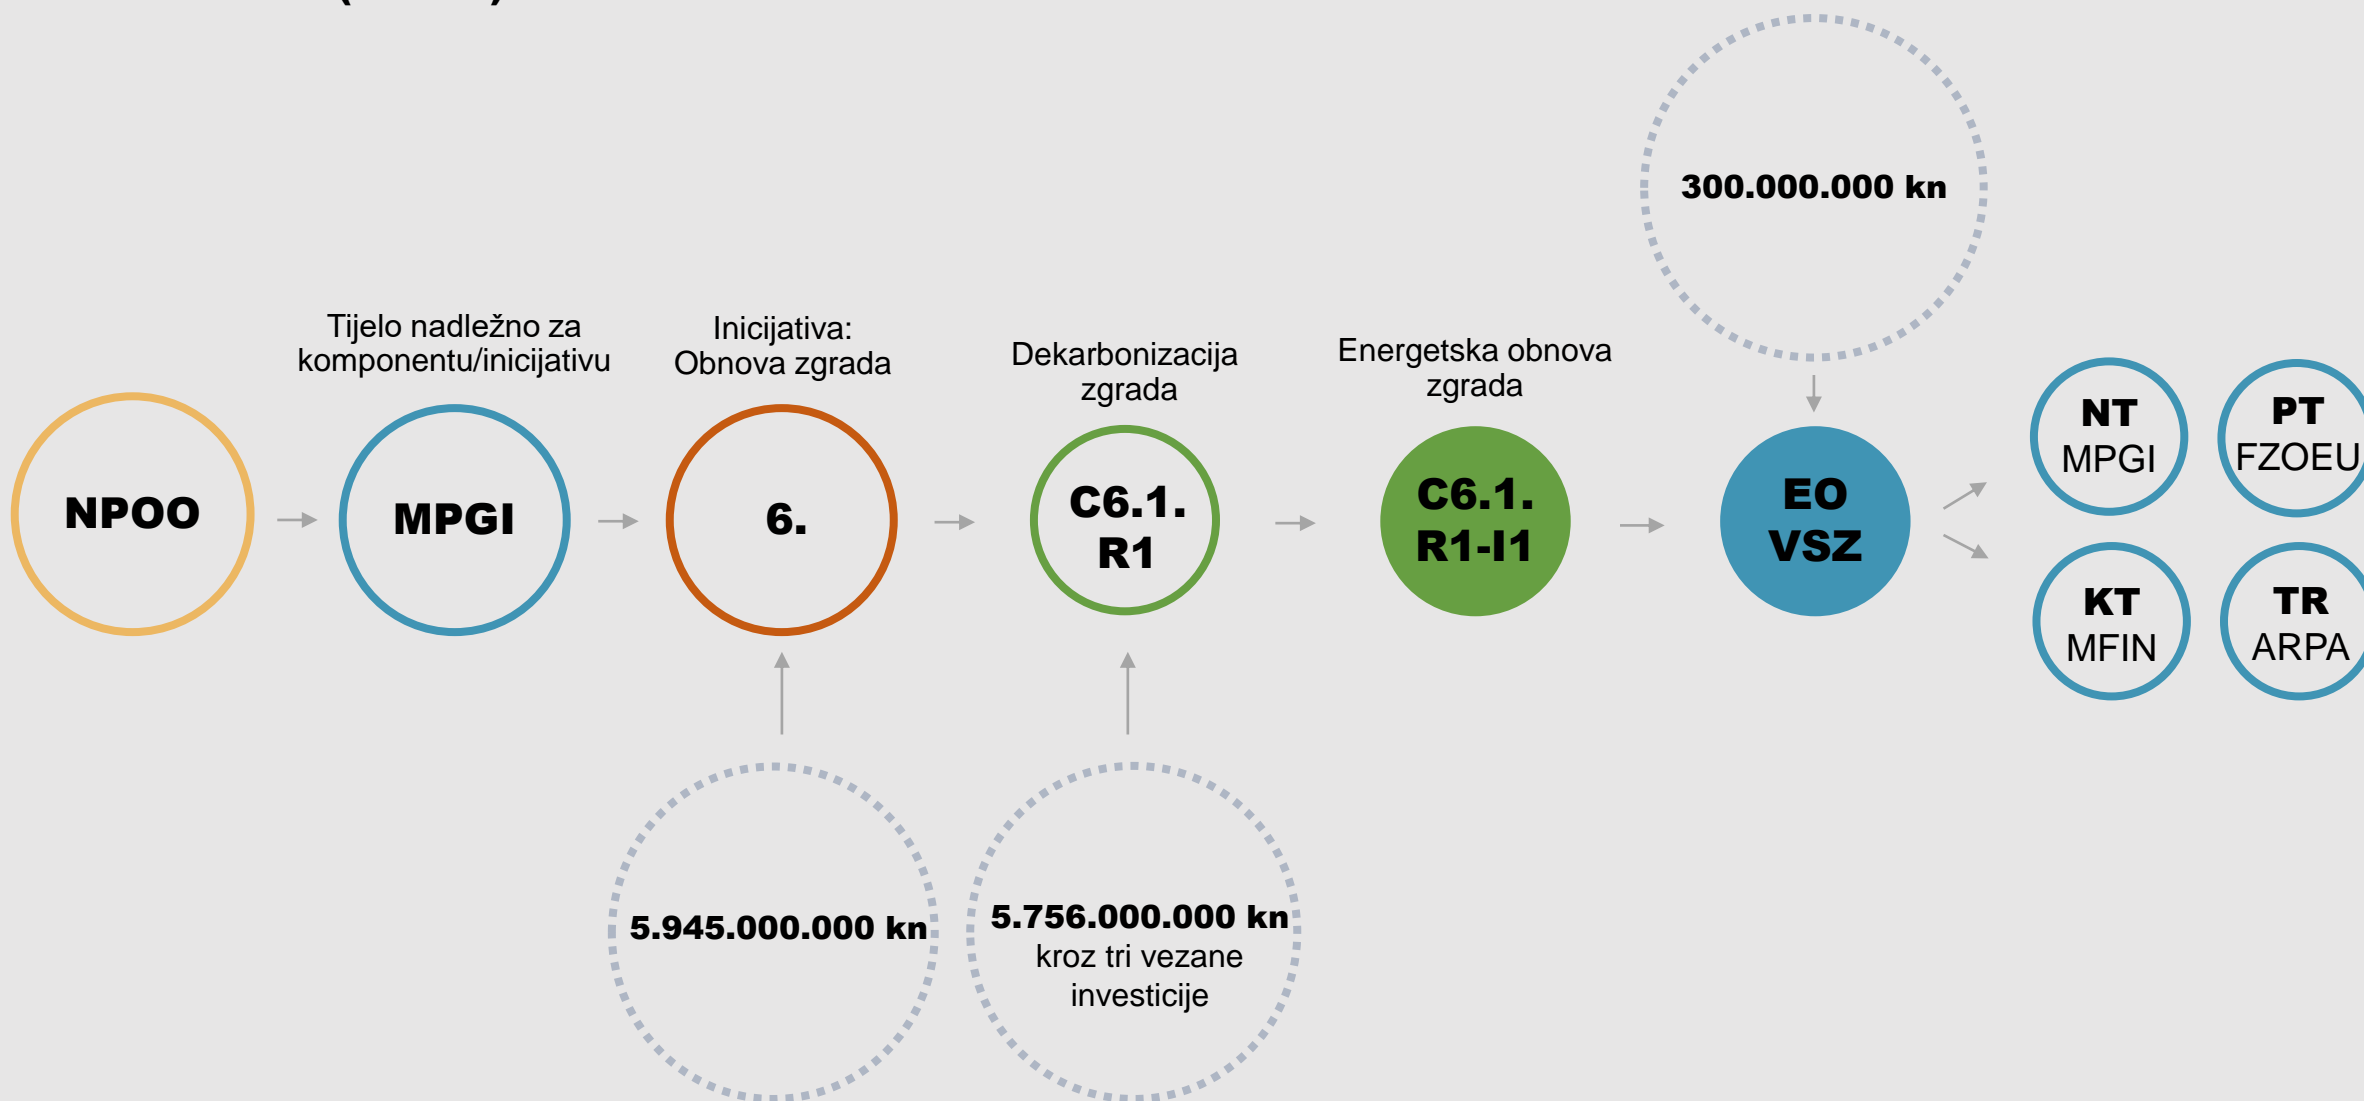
300.000.000 kn

Tijelo nadležno za komponentu/inicijativu

Inicijativa: Obnova zgrada

Dekarbonizacija zgrada

Energetska obnova zgrada

NPOO

MPGI

6.

C6.1. R1

C6.1. R1-I1

EO VSZ

NT MPGI

PT FZOEU

KT MFIN

TR ARPA

5.945.000.000 kn

5.756.000.000 kn kroz tri vezane investicije